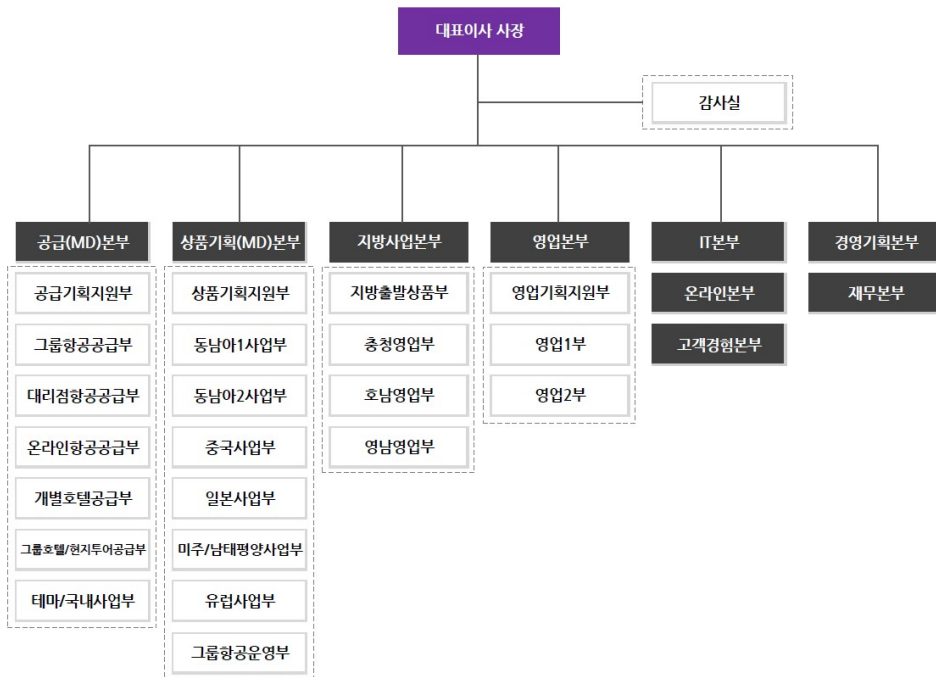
대표이사 사장

감사실

공급(MD)본부
공급기획지원부
그룹항공공급부
대리점항공공급부
온라인항공공급부
개별호텔공급부
그룹호텔/현지투어공급부
테마/국내사업부

상품기획(MD)본부
상품기획지원부
동남아1사업부
동남아2사업부
중국사업부
일본사업부
미주/남태평양사업부
유럽사업부
그룹항공운영부

지방사업본부
지방출발상품부
충청영업부
호남영업부
영남영업부

영업본부
영업기획지원부
영업1부
영업2부

IT본부
온라인본부
고객경험본부

경영기획본부
재무본부